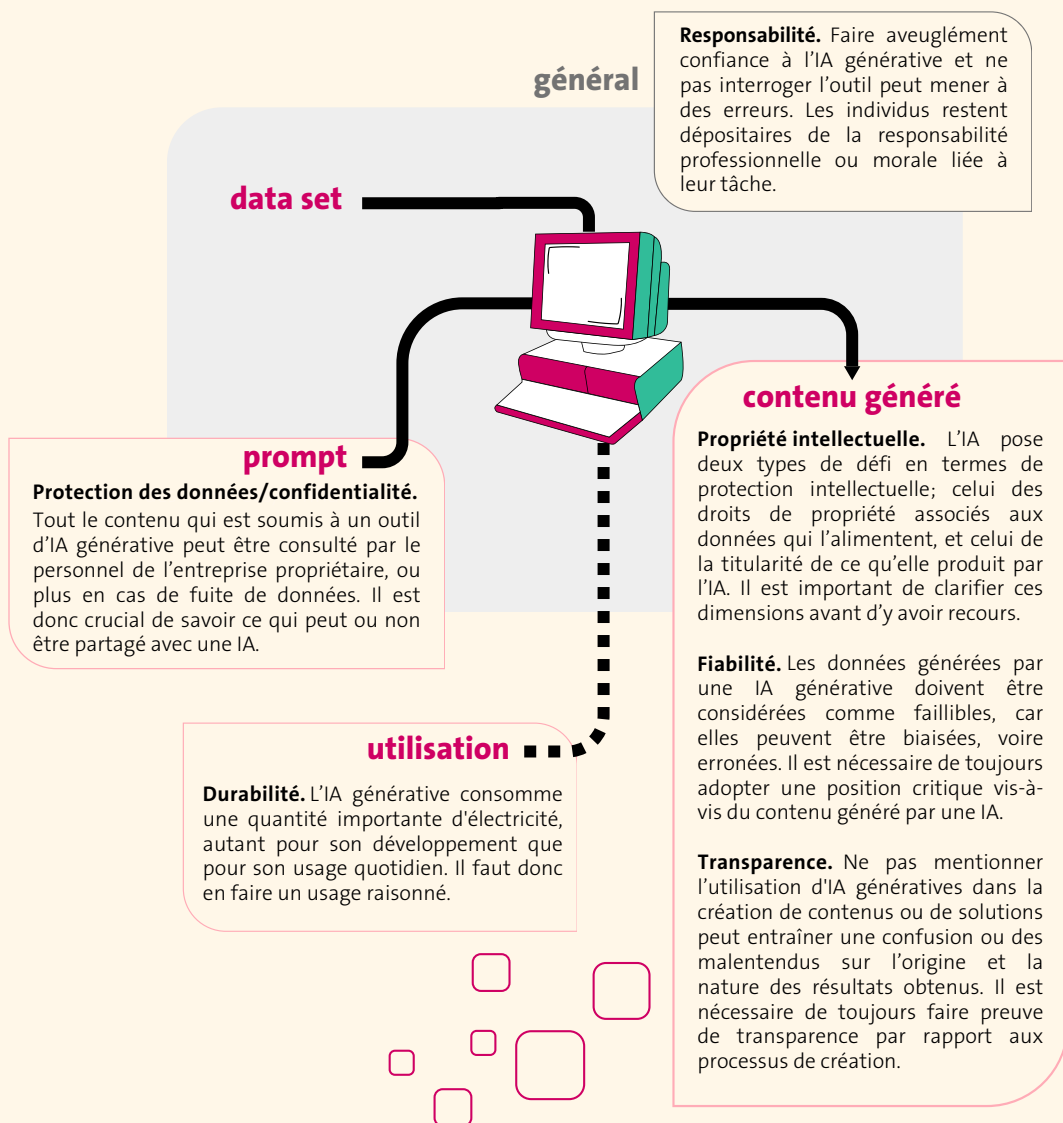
général

**Responsabilité.** Faire aveuglément confiance à l'IA générative et ne pas interroger l'outil peut mener à des erreurs. Les individus restent dépositaires de la responsabilité professionnelle ou morale liée à leur tâche.

data set

prompt

**Protection des données/confidentialité.** Tout le contenu qui est soumis à un outil d'IA générative peut être consulté par le personnel de l'entreprise propriétaire, ou plus en cas de fuite de données. Il est donc crucial de savoir ce qui peut ou non être partagé avec une IA.

utilisation

**Durabilité.** L'IA générative consomme une quantité importante d'électricité, autant pour son développement que pour son usage quotidien. Il faut donc en faire un usage raisonné.

contenu généré

**Propriété intellectuelle.** L'IA pose deux types de défi en termes de protection intellectuelle; celui des droits de propriété associés aux données qui l'alimentent, et celui de la titularité de ce qu'elle produit par l'IA. Il est important de clarifier ces dimensions avant d'y avoir recours.

**Fiabilité.** Les données générées par une IA générative doivent être considérées comme faillibles, car elles peuvent être biaisées, voire erronées. Il est nécessaire de toujours adopter une position critique vis-à-vis du contenu généré par une IA.

**Transparence.** Ne pas mentionner l'utilisation d'IA génératives dans la création de contenus ou de solutions peut entraîner une confusion ou des malentendus sur l'origine et la nature des résultats obtenus. Il est nécessaire de toujours faire preuve de transparence par rapport aux processus de création.